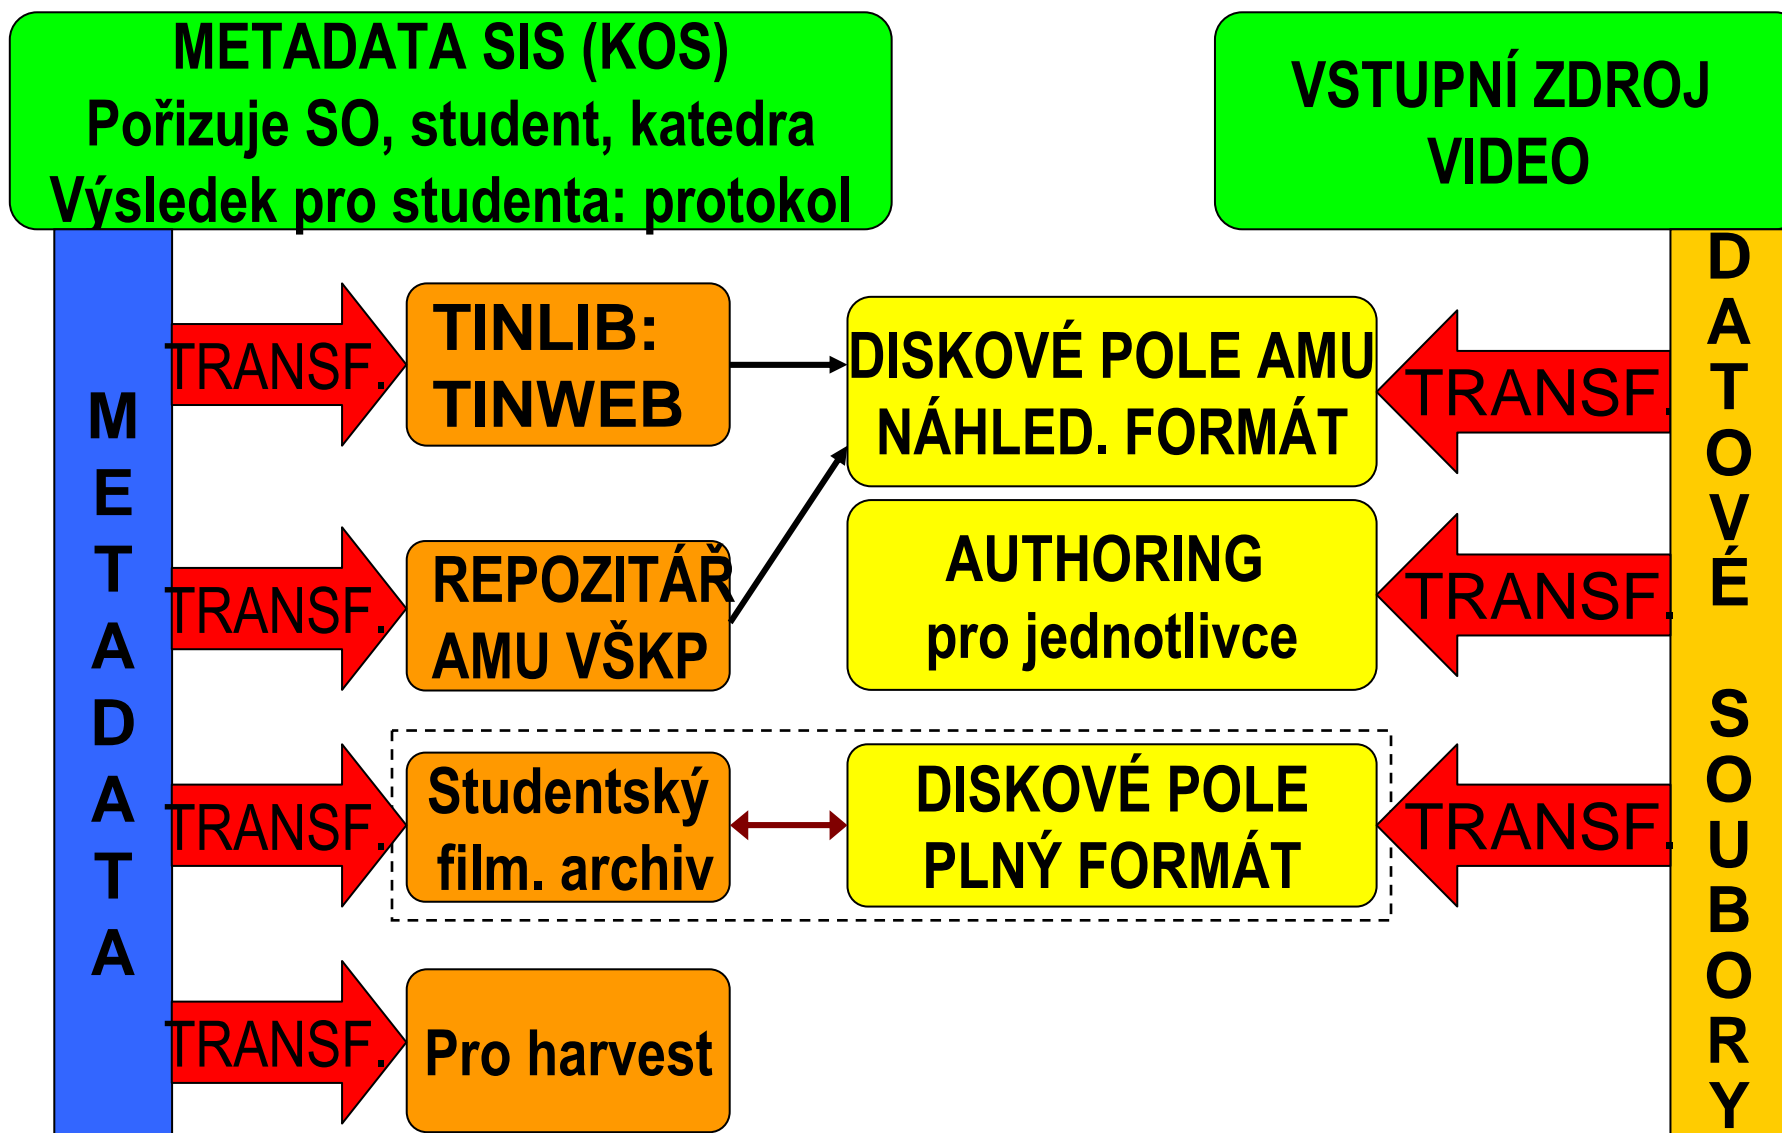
METADATA SIS (KOS)
Pořizuje SO, student, katedra
Výsledek pro studenta: protokol

VSTUPNÍ ZDROJ
VIDEO

METADATA

DATOVÉ SOUBORY

TRANSF.

TINLIB:
TINWEB

DISKOVÉ POLE AMU
NÁHLED. FORMÁT

TRANSF.

TRANSF.

REPOZITÁŘ
AMU VŠKP

AUTHORING
pro jednotlivce

TRANSF.

TRANSF.

Studentský
film. archiv

DISKOVÉ POLE
PLNÝ FORMÁT

TRANSF.

TRANSF.

Pro harvest